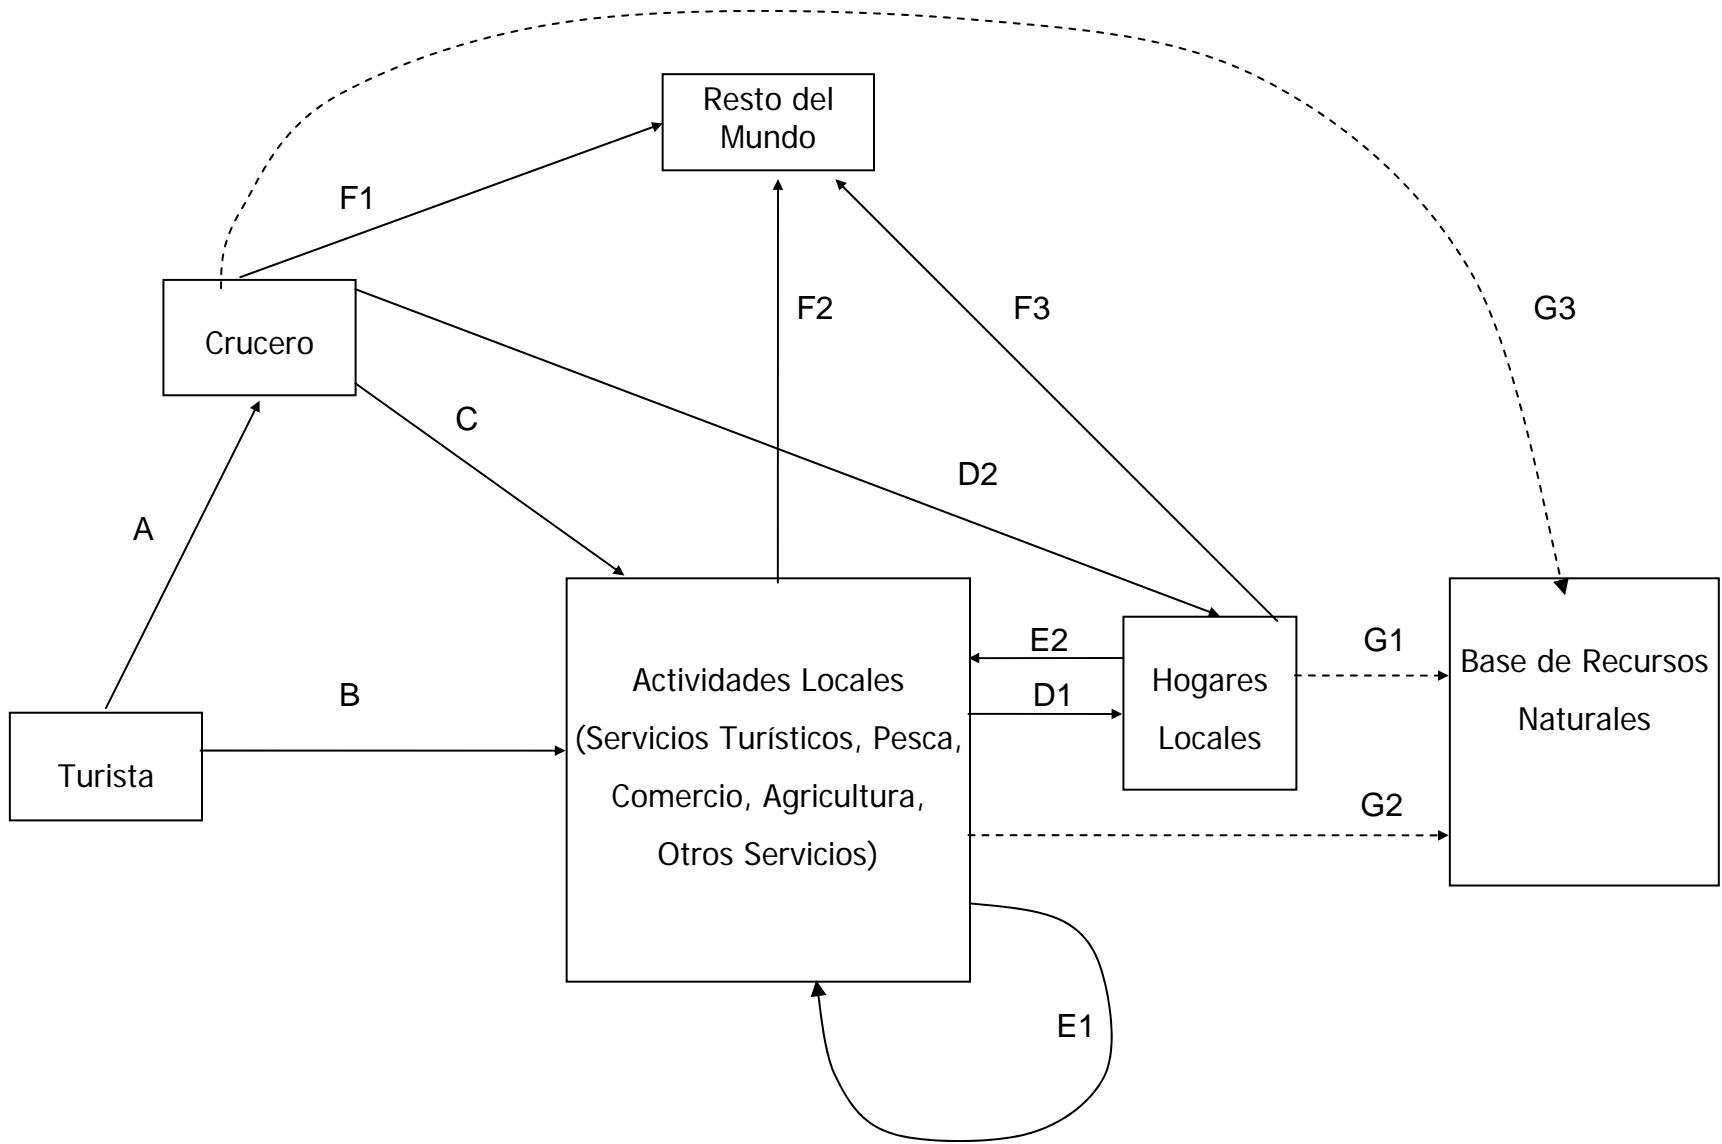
Resto del Mundo

F1

F2

F3

G3

Crucero

C

D2

A

Actividades Locales (Servicios Turísticos, Pesca, Comercio, Agricultura, Otros Servicios)

E2

D1

Hogares Locales

G1

Base de Recursos Naturales

B

Turista

G2

E1